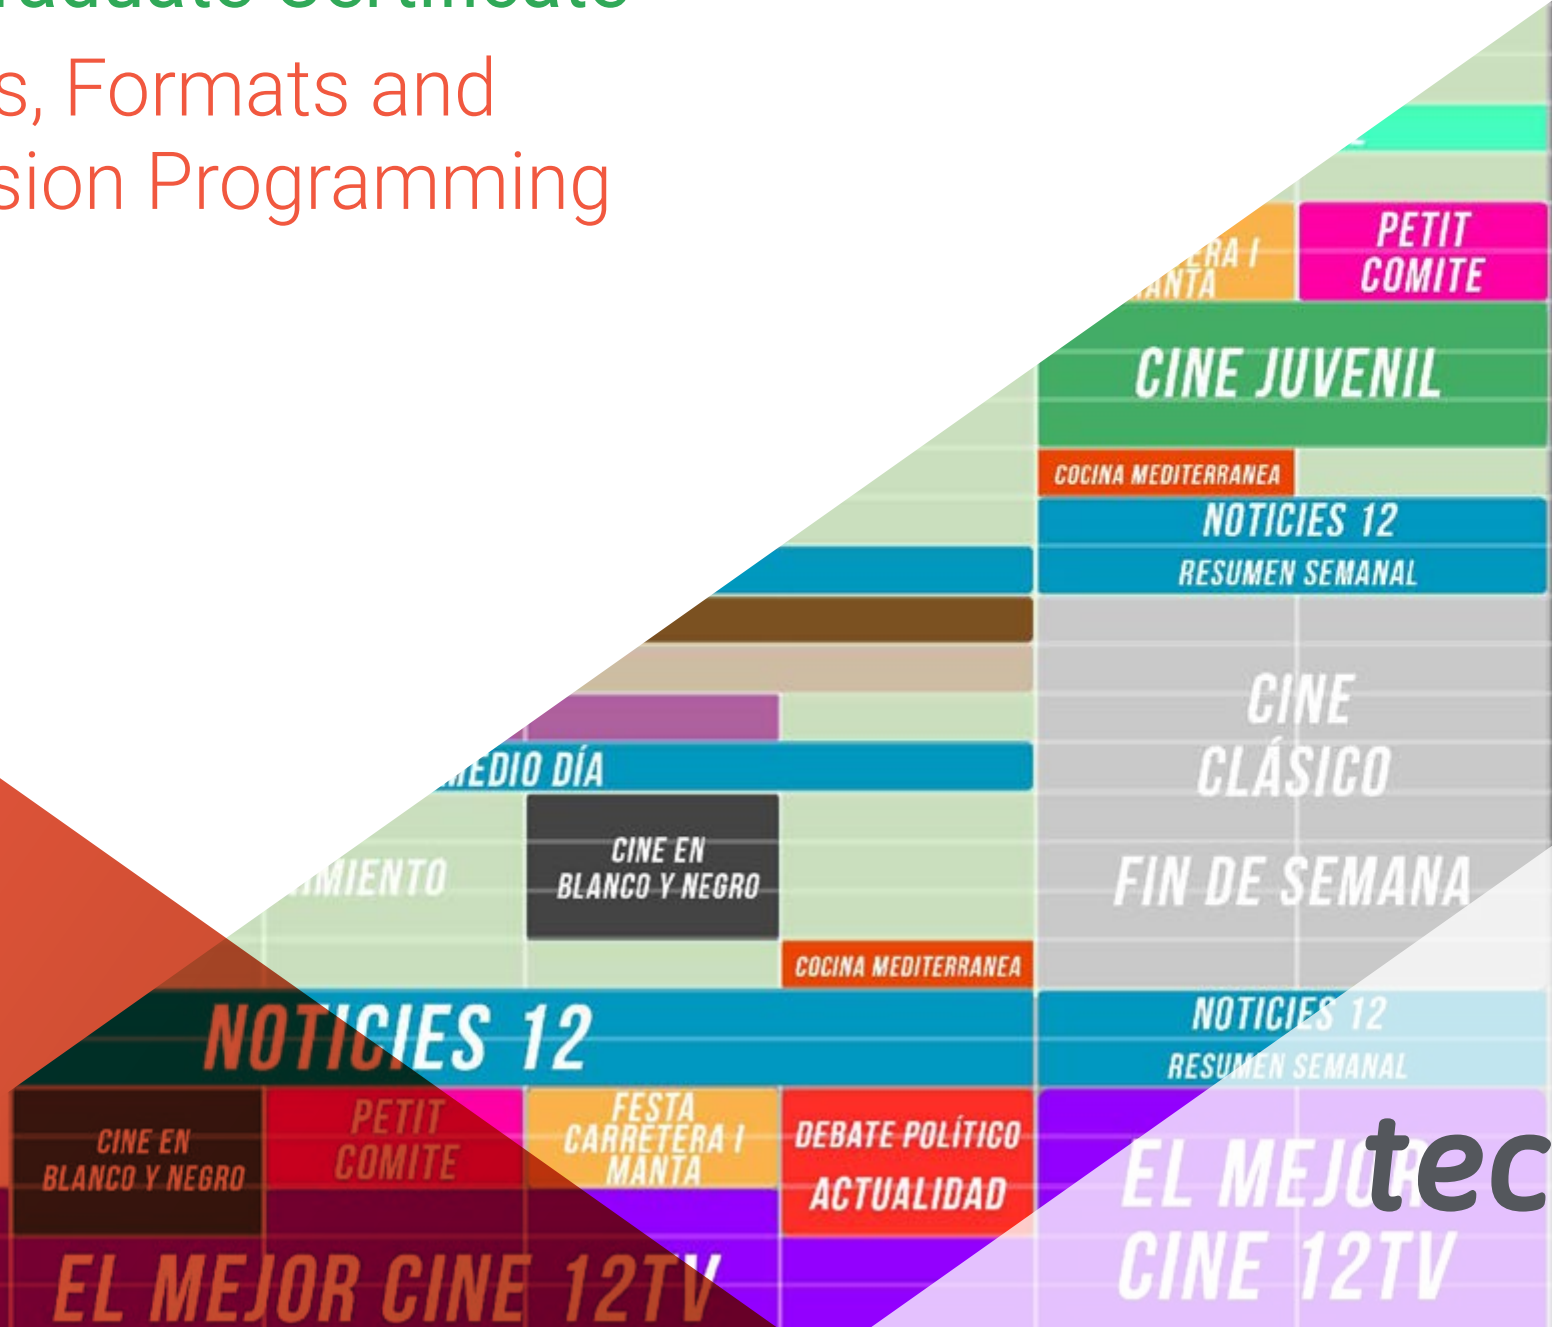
s, Formats and
sion Programming

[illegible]ERA I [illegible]ANTA
PETIT COMITE
CINE JUVENIL
COCINA MEDITERRANEA
NOTICIES 12
RESUMEN SEMANAL
CINE CLÁSICO
FIN DE SEMANA
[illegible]EDIO DÍA
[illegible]MIENTO
CINE EN BLANCO Y NEGRO
COCINA MEDITERRANEA
NOTICIES 12
NOTICIES 12
RESUMEN SEMANAL
CINE EN BLANCO Y NEGRO
PETIT COMITE
FESTA CARRETERA I MANTA
DEBATE POLÍTICO
ACTUALIDAD
EL MEJOR CINE 12TV
EL MEJOR CINE 12TV
tec